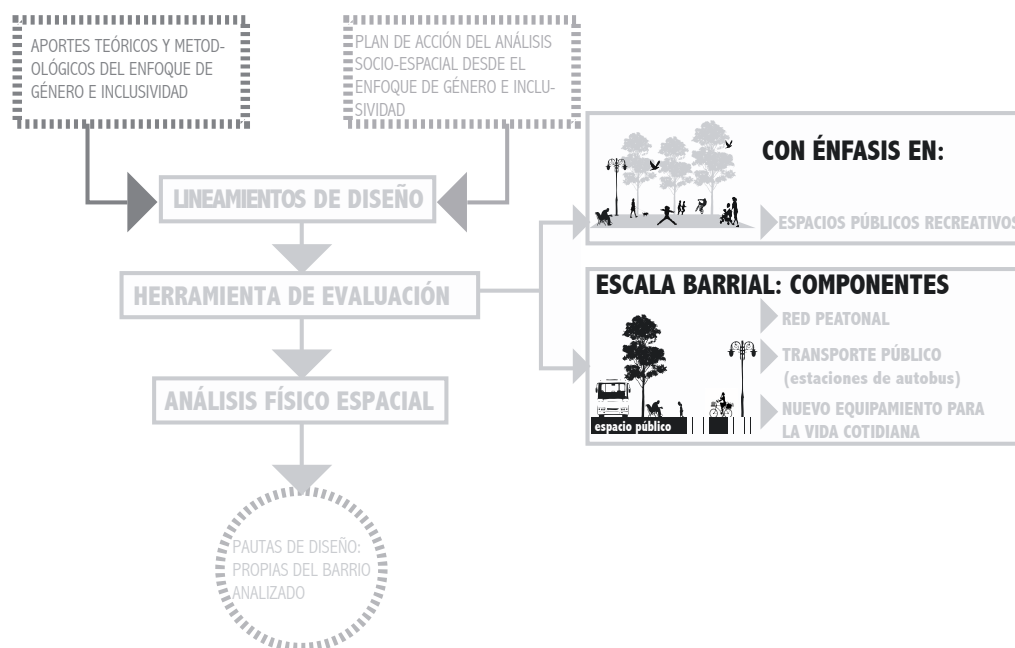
APORTES TEÓRICOS Y METODOLÓGICOS DEL ENFOQUE DE GÉNERO E INCLUSIVIDAD

PLAN DE ACCIÓN DEL ANÁLISIS SOCIO-ESPACIAL DESDE EL ENFOQUE DE GÉNERO E INCLUSIVIDAD

LINEAMIENTOS DE DISEÑO

HERRAMIENTA DE EVALUACIÓN

ANÁLISIS FÍSICO ESPACIAL

PAUTAS DE DISEÑO: PROPIAS DEL BARRIO ANALIZADO

CON ÉNFASIS EN:

ESPACIOS PÚBLICOS RECREATIVOS

ESCALA BARRIAL: COMPONENTES

RED PEATONAL

TRANSPORTE PÚBLICO (estaciones de autobus)

NUEVO EQUIPAMIENTO PARA LA VIDA COTIDIANA

espacio público